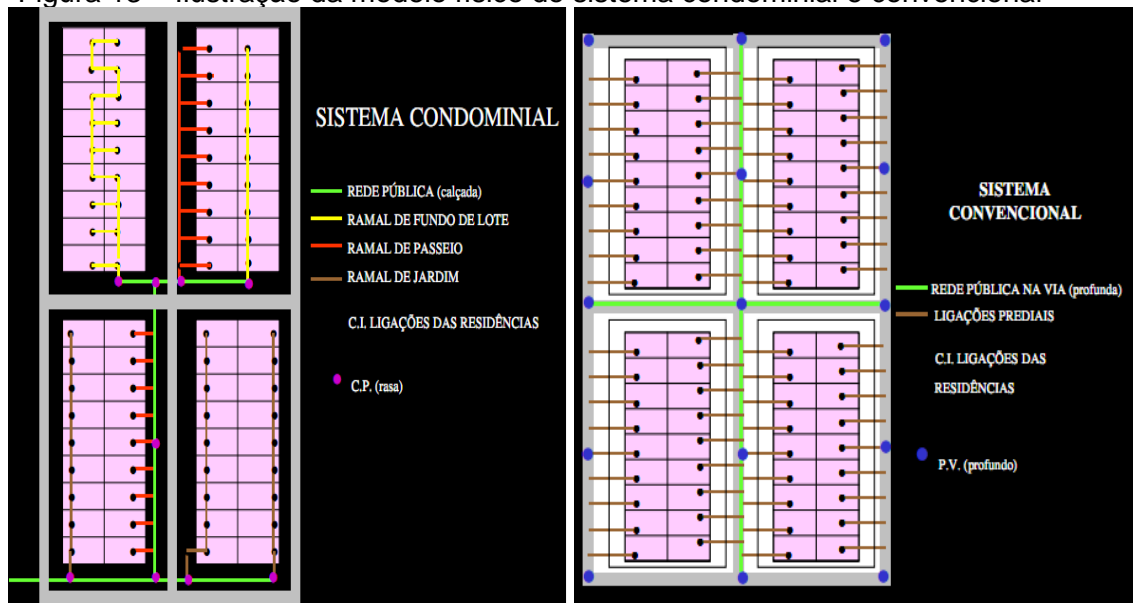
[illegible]

SISTEMA CONDOMINIAL

REDE PÚBLICA (calçada)
RAMAL DE FUNDO DE LOTE
RAMAL DE PASSEIO
RAMAL DE JARDIM

C.I. LIGAÇÕES DAS RESIDÊNCIAS

C.P. (rasa)

SISTEMA CONVENCIONAL

REDE PÚBLICA NA VIA (profunda)
LIGAÇÕES PREDIAIS

C.I. LIGAÇÕES DAS RESIDÊNCIAS

P.V. (profundo)